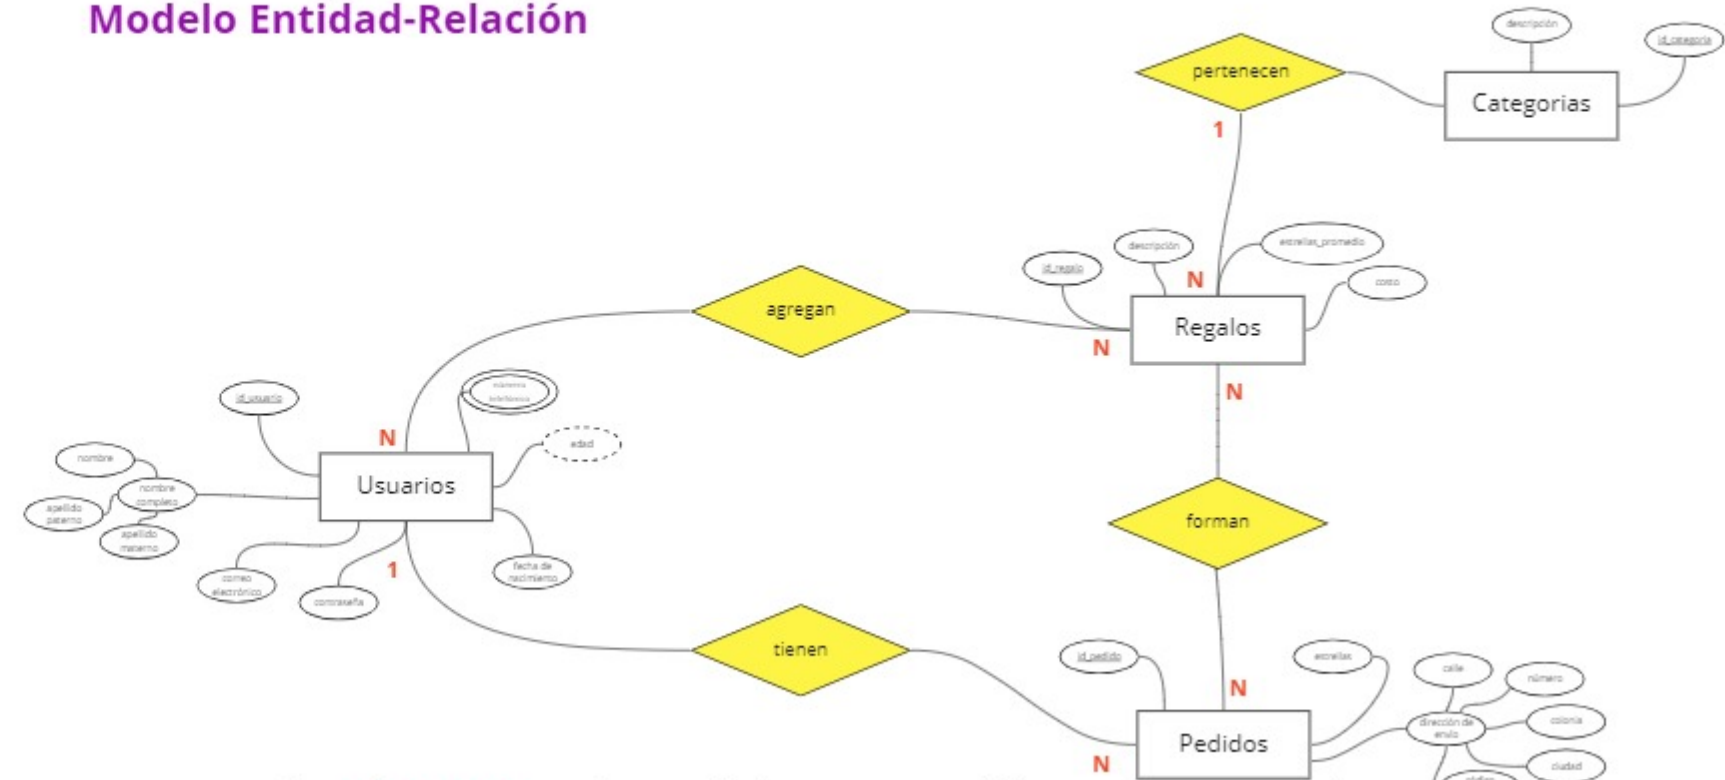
Modelo Entidad-Relación

descripción
id_categoria
pertenecen
Categorias
1
descripción
estrellas_promedio
id_regalo
N
costo
agregan
Regalos
N
N
id_usuario
número telefónico
N
edad
nombre
nombre completo
Usuarios
apellido paterno
apellido materno
forman
1
fecha de nacimiento
correo electrónico
contraseña
tienen
id_pedido
estrellas
calle
N
número
dirección de envío
colonia
Pedidos
N
ciudad
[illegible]